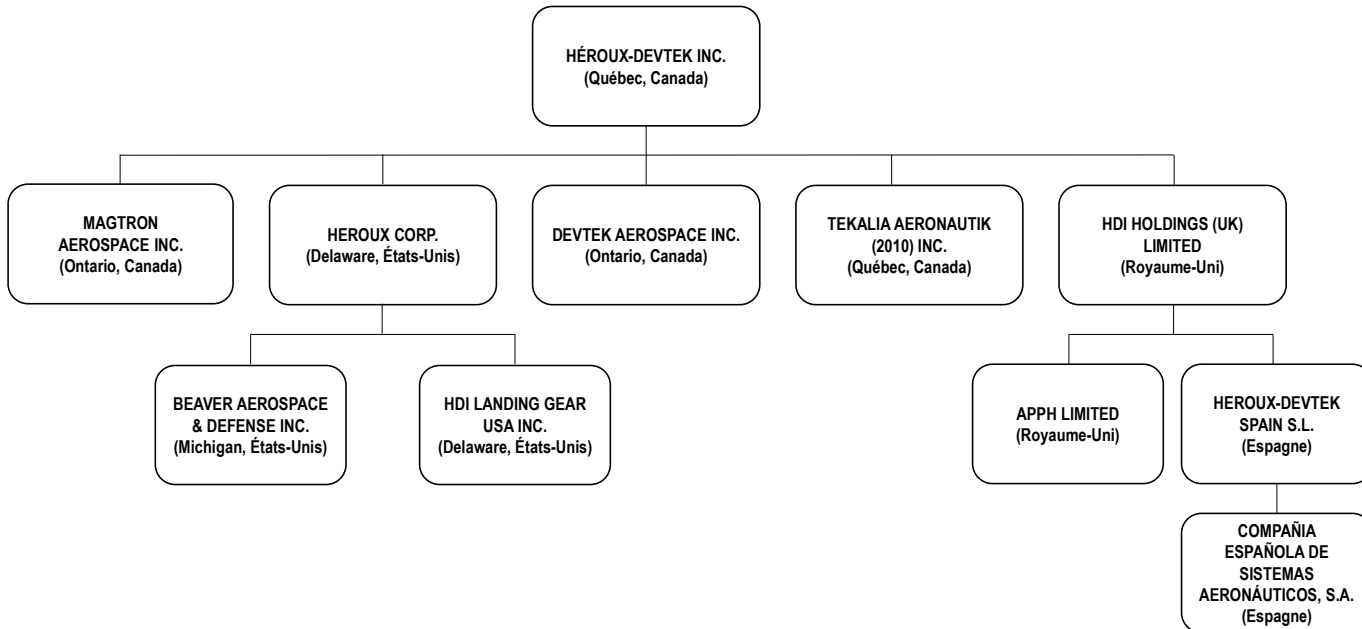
HÉROUX-DEVTEK INC.
(Québec, Canada)

MAGTRON AEROSPACE INC.
(Ontario, Canada)

HEROUX CORP.
(Delaware, États-Unis)

DEVTEK AEROSPACE INC.
(Ontario, Canada)

TEKALIA AERONAUTIK (2010) INC.
(Québec, Canada)

HDI HOLDINGS (UK) LIMITED
(Royaume-Uni)

BEAVER AEROSPACE & DEFENSE INC.
(Michigan, États-Unis)

HDI LANDING GEAR USA INC.
(Delaware, États-Unis)

APPH LIMITED
(Royaume-Uni)

HEROUX-DEVTEK SPAIN S.L.
(Espagne)

COMPAÑIA ESPAÑOLA DE SISTEMAS AERONÁUTICOS, S.A.
(Espagne)